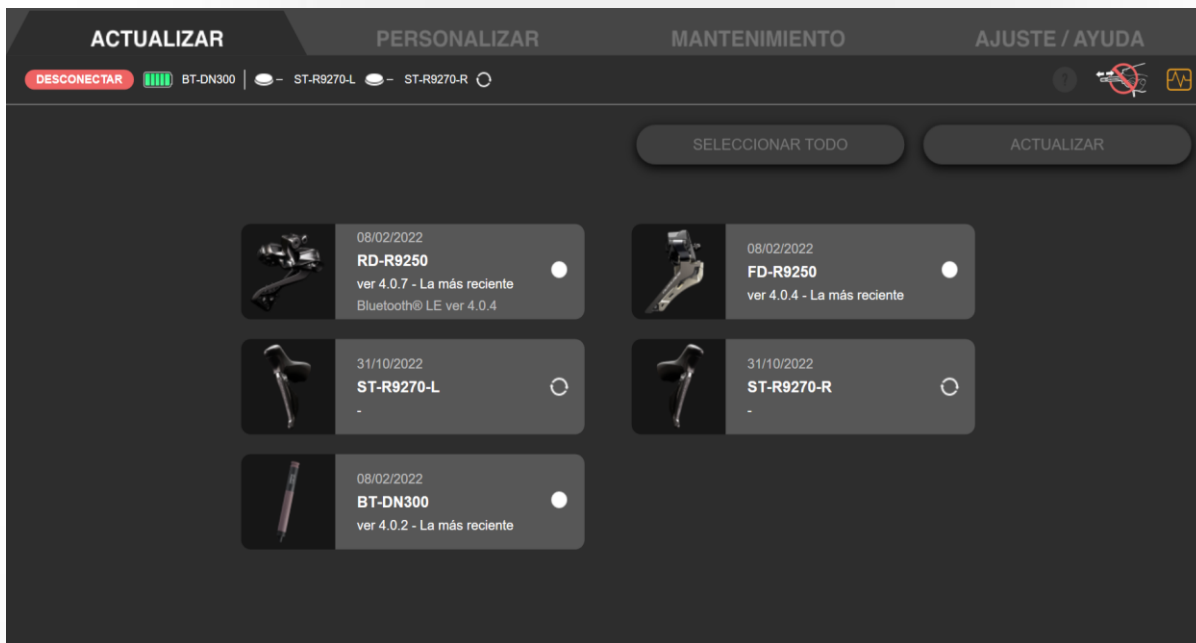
ACTUALIZAR
PERSONALIZAR
MANTENIMIENTO
AJUSTE / AYUDA

DESCONECTAR BT-DN300 | – ST-R9270-L – ST-R9270-R

?

SELECCIONAR TODO
ACTUALIZAR

08/02/2022
RD-R9250
ver 4.0.7 - La más reciente
Bluetooth® LE ver 4.0.4

08/02/2022
FD-R9250
ver 4.0.4 - La más reciente

31/10/2022
ST-R9270-L
-

31/10/2022
ST-R9270-R
-

08/02/2022
BT-DN300
ver 4.0.2 - La más reciente